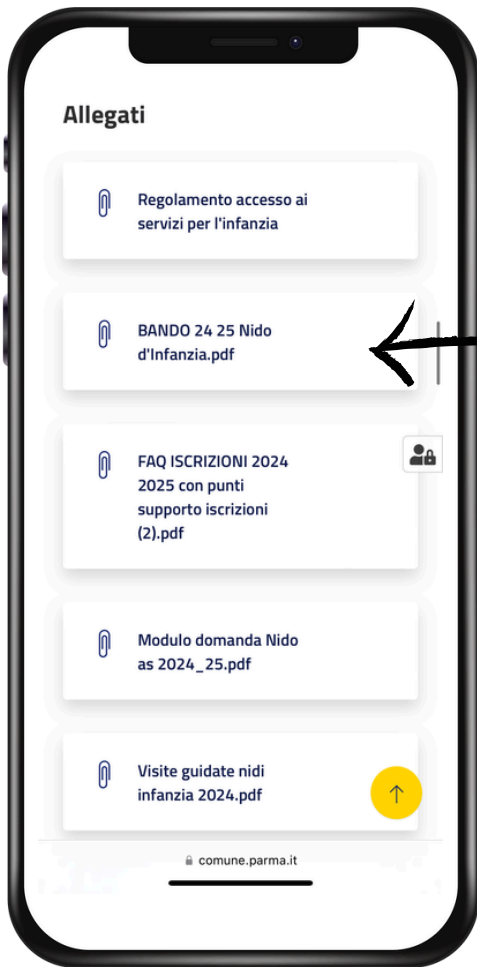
Allegati

Regolamento accesso ai servizi per l'infanzia

BANDO 24 25 Nido d'Infanzia.pdf

FAQ ISCRIZIONI 2024 2025 con punti supporto iscrizioni (2).pdf

Modulo domanda Nido as 2024_25.pdf

Visite guidate nidi infanzia 2024.pdf

comune.parma.it